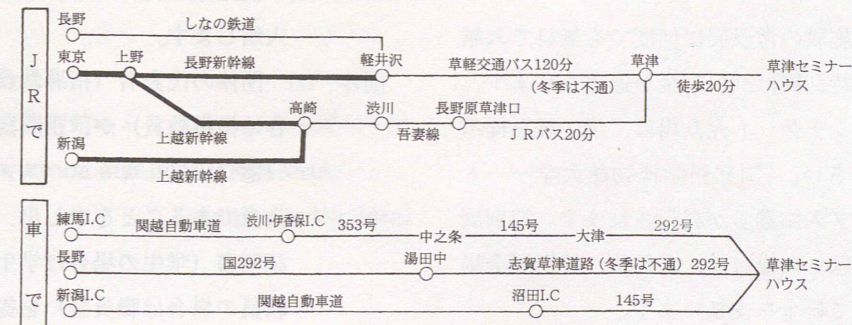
JRで

長野
しなの鉄道
東京
上野
長野新幹線
軽井沢
草軽交通バス120分
(冬季は不通)
草津
徒歩20分
草津セミナーハウス
高崎
渋川
長野原草津口
吾妻線
JRバス20分
新潟
上越新幹線
上越新幹線

車で

練馬I.C
関越自動車道
渋川・伊香保I.C
353号
中之条
145号
大津
292号
長野
国292号
湯田中
志賀草津道路(冬季は不通)
292号
草津セミナーハウス
新潟I.C
関越自動車道
沼田I.C
145号